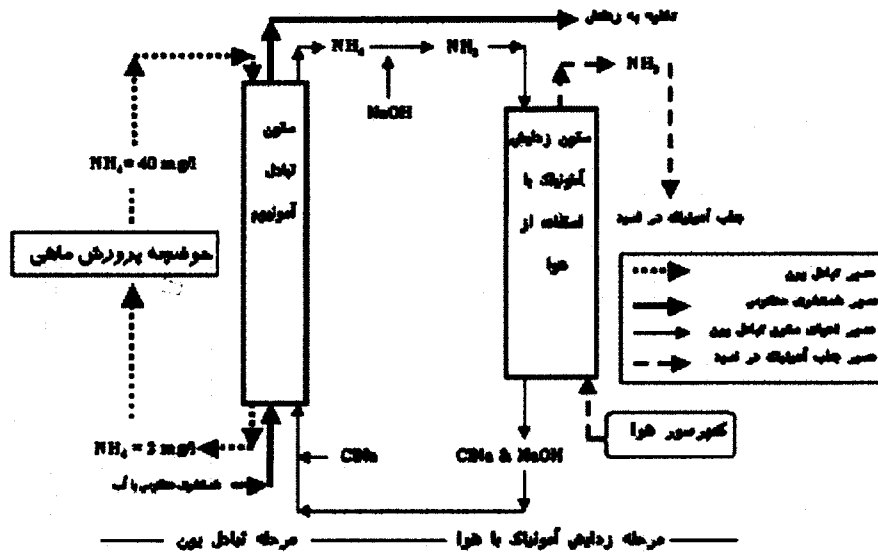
تخلیه به زهکش

$NH_4$

$NH_3$

NaOH

$NH_3$

ستون تبادل آمونیوم

ستون زدایش آمونیاک با استفاده از هوا

$NH_4 = 40$ mg/l

جذب آمونیاک در اسید

حوضچه پرورش ماهی

مسیر تبادل یون

مسیر شستشوی معکوس

مسیر احیای ستون تبادل یون

مسیر جذب آمونیاک در اسید

کمپرسور هوا

$NH_4 = 3$ mg/l

CINa

CINa & NaOH

شستشوی معکوس با آب

مرحله تبادل یون

مرحله زدایش آمونیاک با هوا